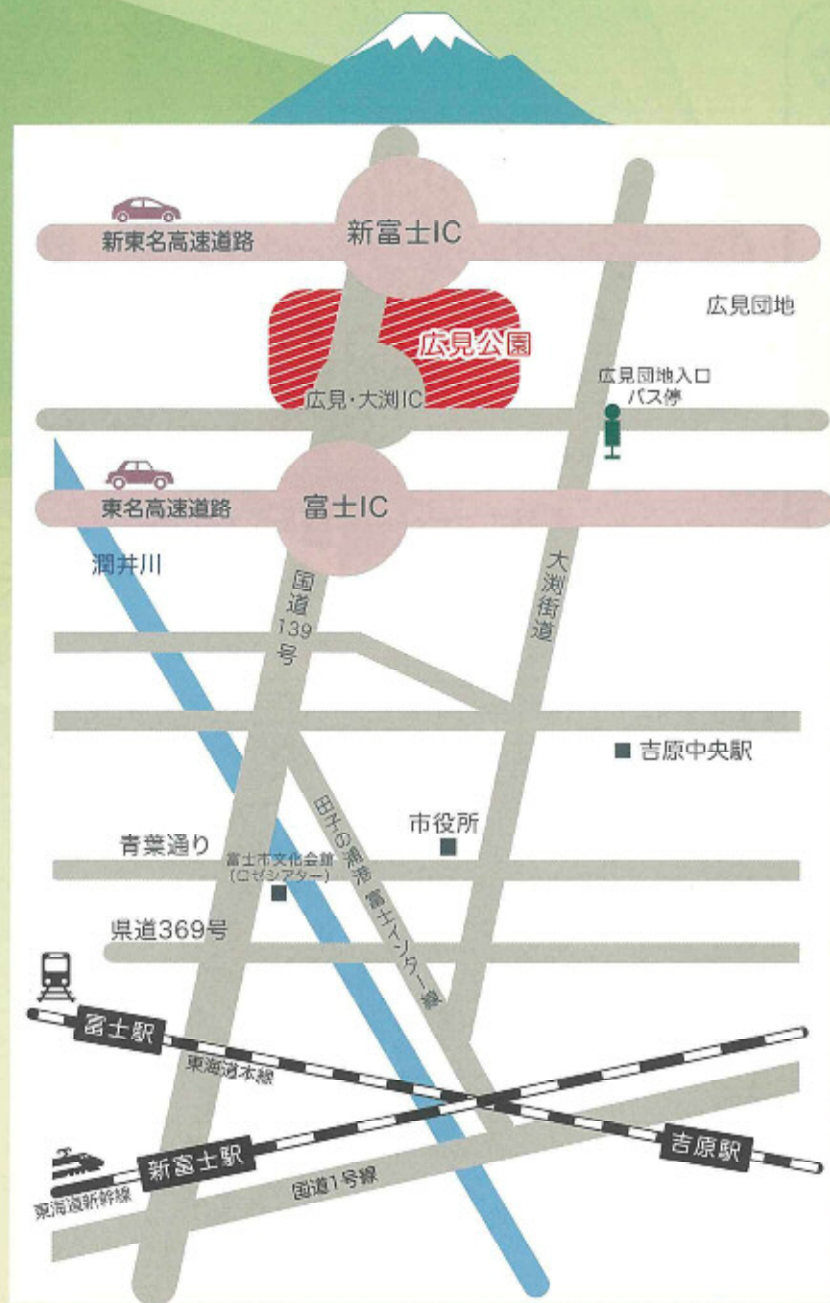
新東名高速道路

新富士IC

広見団地

広見公園

広見団地入口
バス停

広見・大渕IC

東名高速道路

富士IC

潤井川

国道139号

大渕街道

吉原中央駅

市役所

田子の浦港 富士インター線

青葉通り

富士市文化会館
(ロゼシアター)

県道369号

富士駅

東海道本線

吉原駅

新富士駅

東海道新幹線

国道1号線